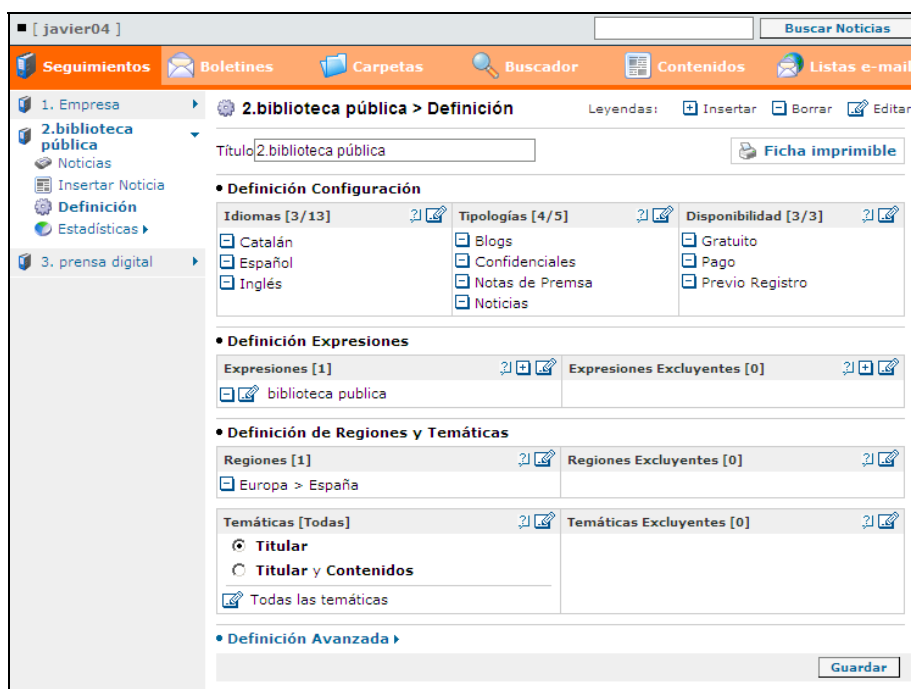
■ [ javier04 ]

Buscar Noticias

Seguimientos Boletines Carpetas Buscador Contenidos Listas e-mail

1. Empresa
2.biblioteca pública
Noticias
Insertar Noticia
Definición
Estadísticas
3. prensa digital

2.biblioteca pública > Definición

Leyendas: Insertar Borrar Editar

Título 2.biblioteca pública

Ficha imprimible

• Definición Configuración

| Idiomas [3/13] | Tipologías [4/5] | Disponibilidad [3/3] |
|---|---|---|
| Catalán | Blogs | Gratuito |
| Español | Confidenciales | Pago |
| Inglés | Notas de Premsa | Previo Registro |
| | Noticias | |

• Definición Expresiones

| Expresiones [1] | Expresiones Excluyentes [0] |
|---|---|
| biblioteca publica | |

• Definición de Regiones y Temáticas

| Regiones [1] | Regiones Excluyentes [0] |
|---|---|
| Europa > España | |

| Temáticas [Todas] | Temáticas Excluyentes [0] |
|---|---|
| Titular | |
| Titular y Contenidos | |
| Todas las temáticas | |

• Definición Avanzada

Guardar